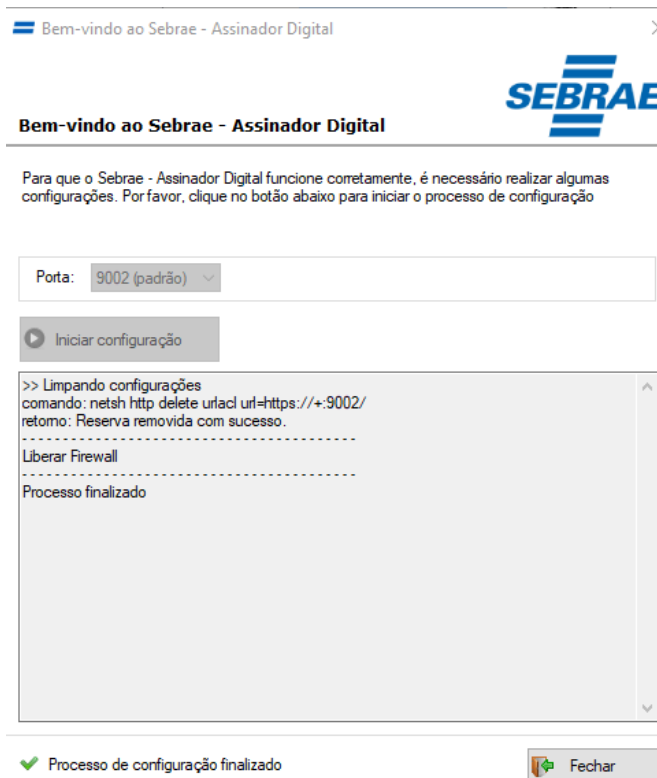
Bem-vindo ao Sebrae - Assinador Digital

SEBRAE

Bem-vindo ao Sebrae - Assinador Digital

Para que o Sebrae - Assinador Digital funcione corretamente, é necessário realizar algumas configurações. Por favor, clique no botão abaixo para iniciar o processo de configuração

Porta: 9002 (padrão)

Iniciar configuração

>> Limpando configurações
comando: netsh http delete urlacl url=https://+:9002/
retorno: Reserva removida com sucesso.
------------------------------------------
Liberar Firewall
------------------------------------------
Processo finalizado

Processo de configuração finalizado

Fechar